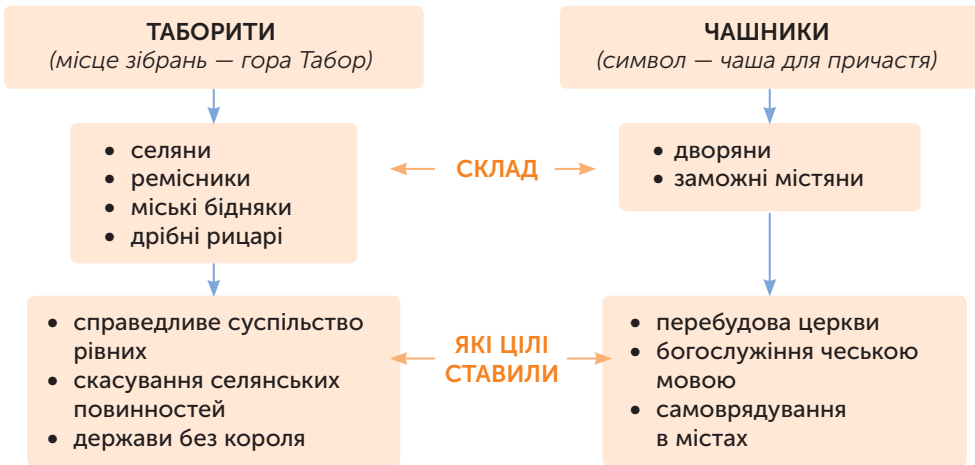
ТАБОРИТИ
(місце зібрань — гора Табор)

• селяни
• ремісники
• міські бідняки
• дрібні рицарі

• справедливе суспільство рівних
• скасування селянських повинностей
• держави без короля

СКЛАД

ЯКІ ЦІЛІ СТАВИЛИ

ЧАШНИКИ
(символ — чаша для причастя)

• дворяни
• заможні містяни

• перебудова церкви
• богослужіння чеською мовою
• самоврядування в містах